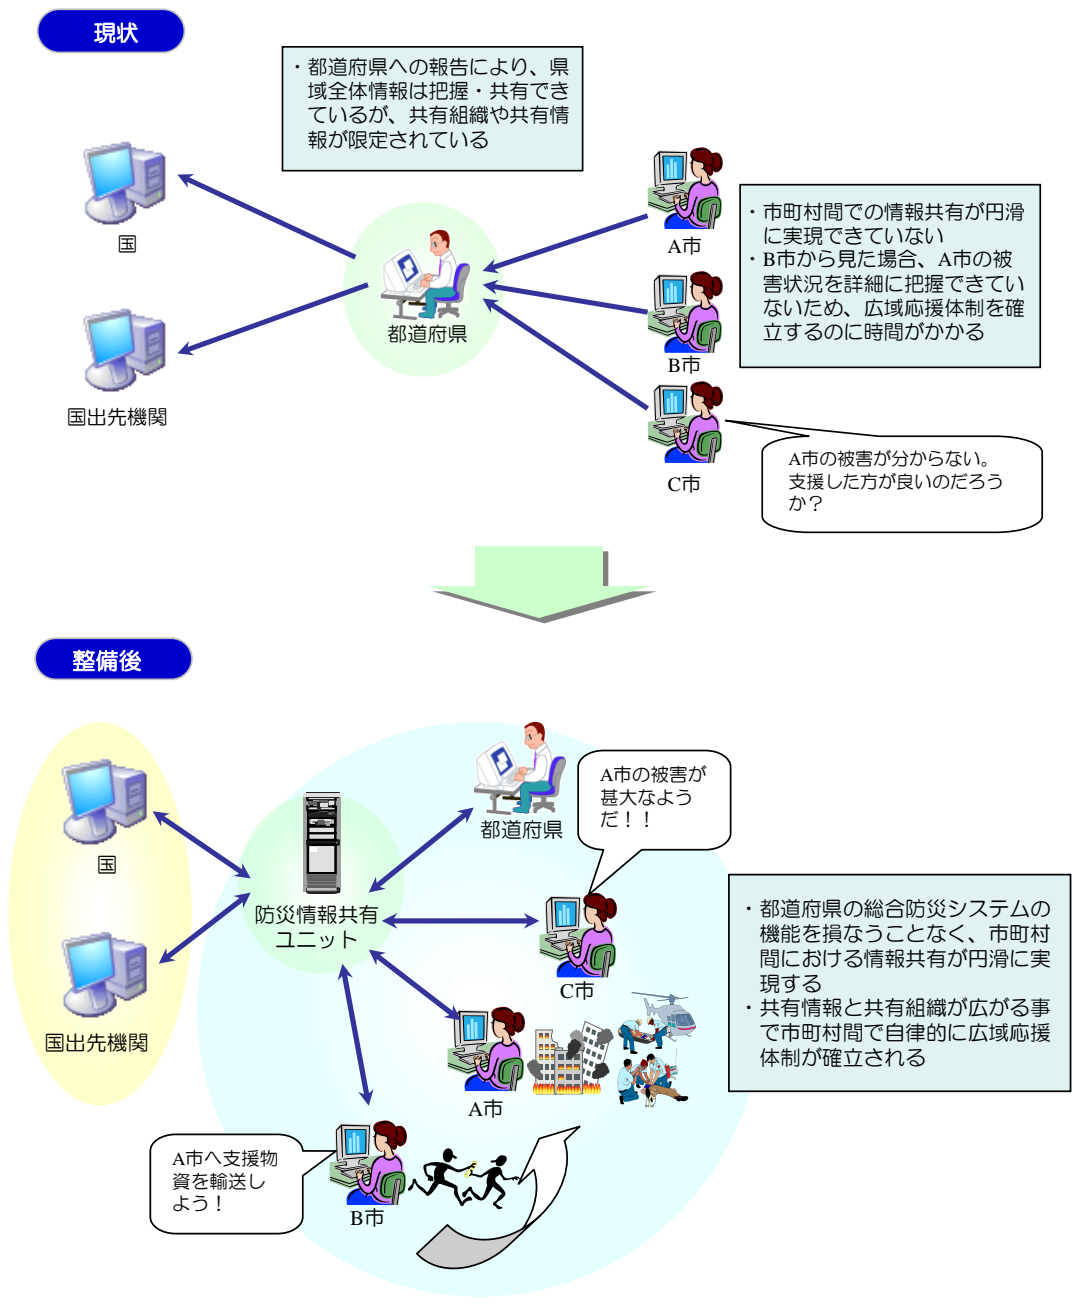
現状

・都道府県への報告により、県域全体情報は把握・共有できているが、共有組織や共有情報が限定されている

国

国出先機関

都道府県

A市

B市

C市

・市町村間での情報共有が円滑に実現できていない
・B市から見た場合、A市の被害状況を詳細に把握できていないため、広域応援体制を確立するのに時間がかかる

A市の被害が分からない。支援した方が良いのだろうか？

整備後

国

国出先機関

防災情報共有ユニット

都道府県

A市の被害が甚大なようだ！！

C市

・都道府県の総合防災システムの機能を損なうことなく、市町村間における情報共有が円滑に実現する
・共有情報と共有組織が広がる事で市町村間で自律的に広域応援体制が確立される

A市

A市へ支援物資を輸送しよう！

B市